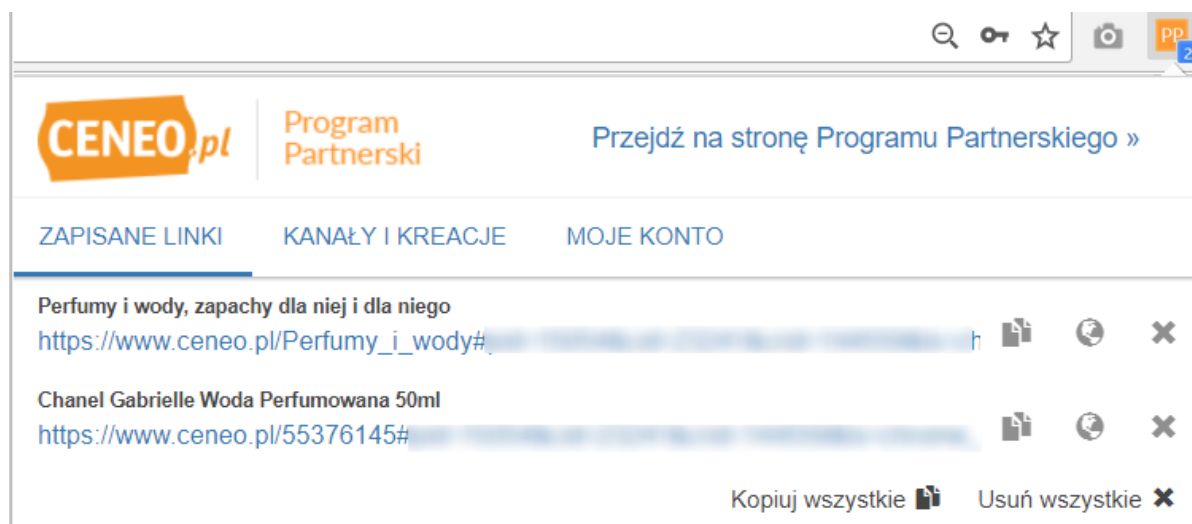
PP 2

CENEO.pl Program Partnerski

Przejdź na stronę Programu Partnerskiego »

ZAPISANE LINKI KANAŁY I KREACJE MOJE KONTO

Perfumy i wody, zapachy dla niej i dla niego
https://www.ceneo.pl/Perfumy_i_wody#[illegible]

Chanel Gabrielle Woda Perfumowana 50ml
https://www.ceneo.pl/55376145#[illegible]

Kopiuj wszystkie Usuń wszystkie